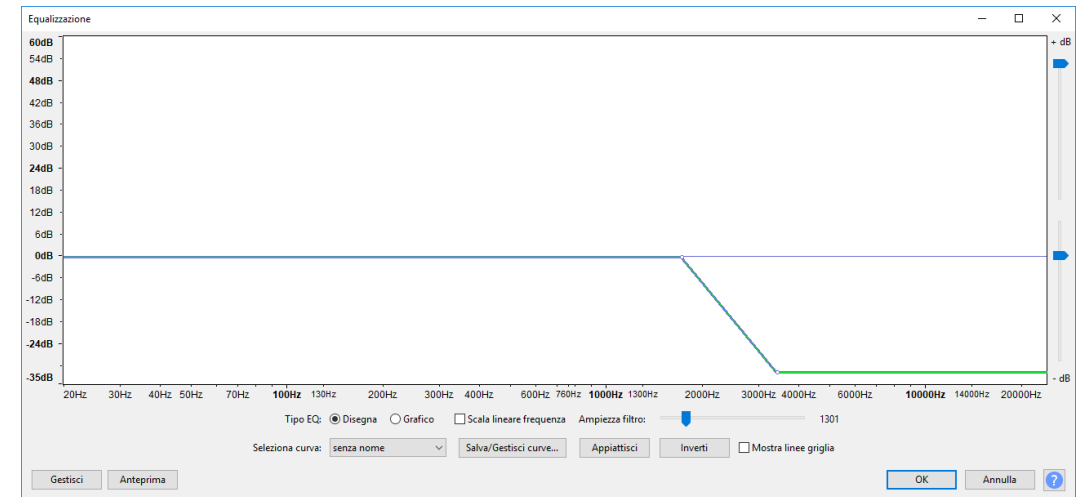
Equalizzazione

60dB
54dB
48dB
42dB
36dB
30dB
24dB
18dB
12dB
6dB
0dB
-6dB
-12dB
-18dB
-24dB
-35dB

+ dB
- dB

20Hz 30Hz 40Hz 50Hz 70Hz 100Hz 130Hz 200Hz 300Hz 400Hz 600Hz 760Hz 1000Hz 1300Hz 2000Hz 3000Hz 4000Hz 6000Hz 10000Hz 14000Hz 20000Hz

Tipo EQ: Disegna Grafico Scala lineare frequenza Ampiezza filtro: 1301

Seleziona curva: senza nome Salva/Gestisci curve... Appiattisci Inverti Mostra linee griglia

Gestisci Anteprima OK Annulla ?